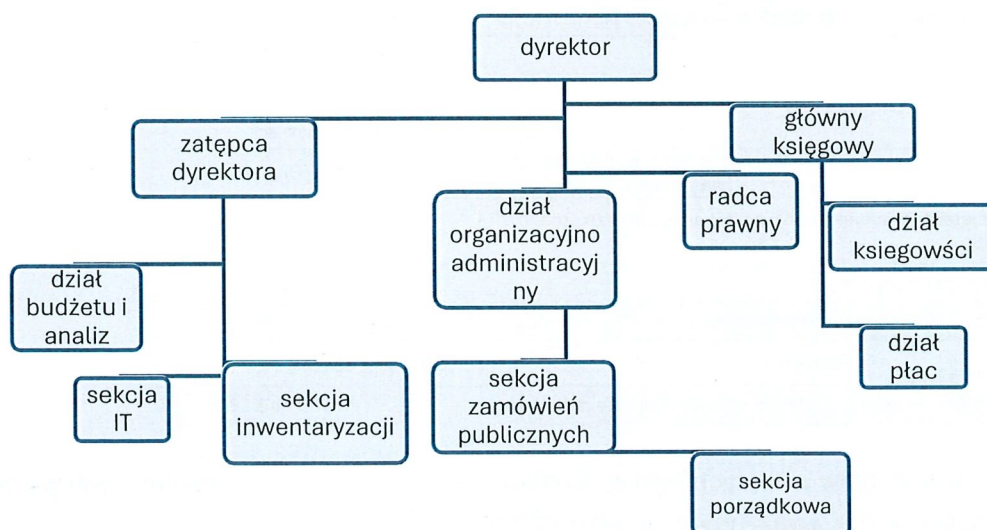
dyrektor

zatępca dyrektora

główny księgowy

dział organizacyjno administracyjny

radca prawny

dział ksiegowści

dział budżetu i analiz

dział płac

sekcja IT

sekcja inwentaryzacji

sekcja zamówień publicznych

sekcja porządkowa